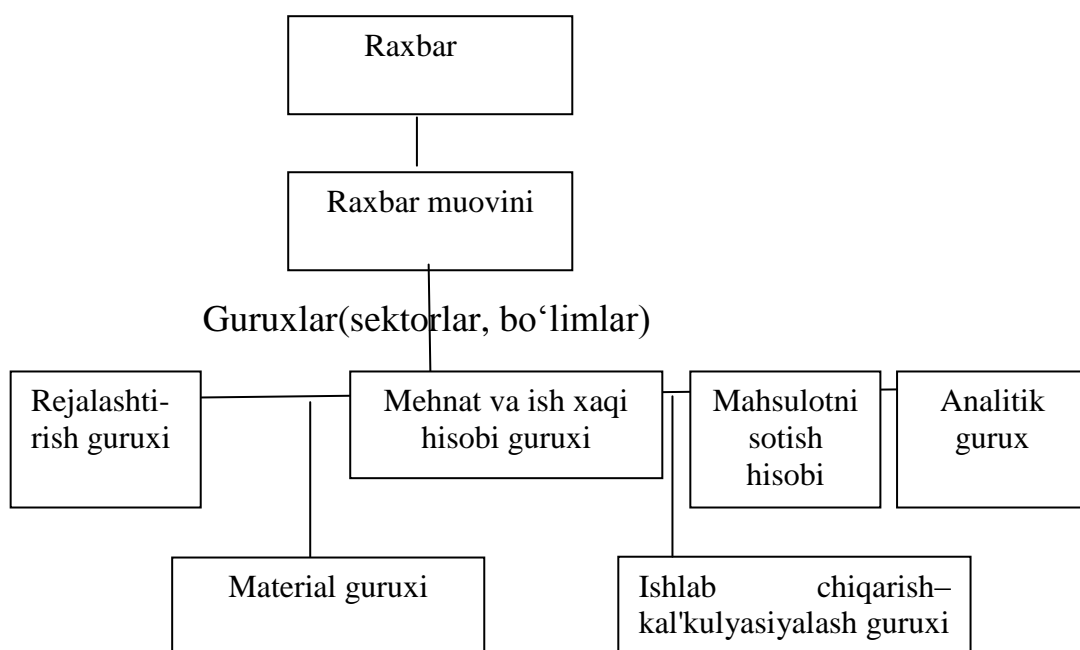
Raxbar

Raxbar muovini

Guruxlar(sektorlar, bo‘limlar)

Rejalashtirish guruxi

Mehnat va ish xaqi hisobi guruxi

Mahsulotni sotish hisobi

Analitik gurux

Material guruxi

Ishlab chiqarish–kal'kulyasiyalash guruxi